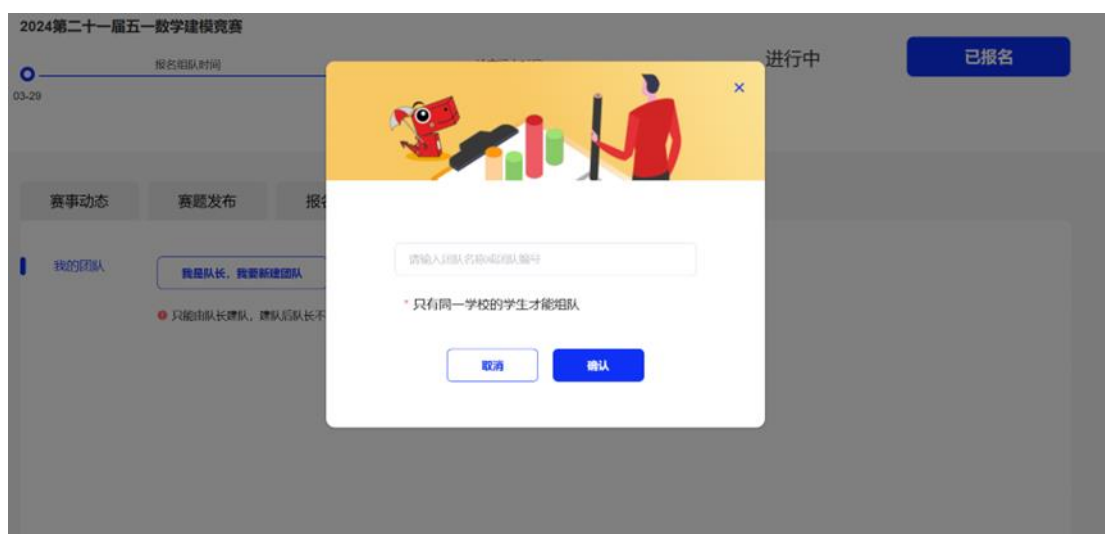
2024第二十一届五一数学建模竞赛

报名组队时间

03-29

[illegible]

进行中

已报名

赛事动态

赛题发布

报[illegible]

我的团队

我是队长，我要新建团队

只能由队长建队，建队后队长不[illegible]

×

请输入团队名称或团队编号

* 只有同一学校的学生才能组队

取消

确认